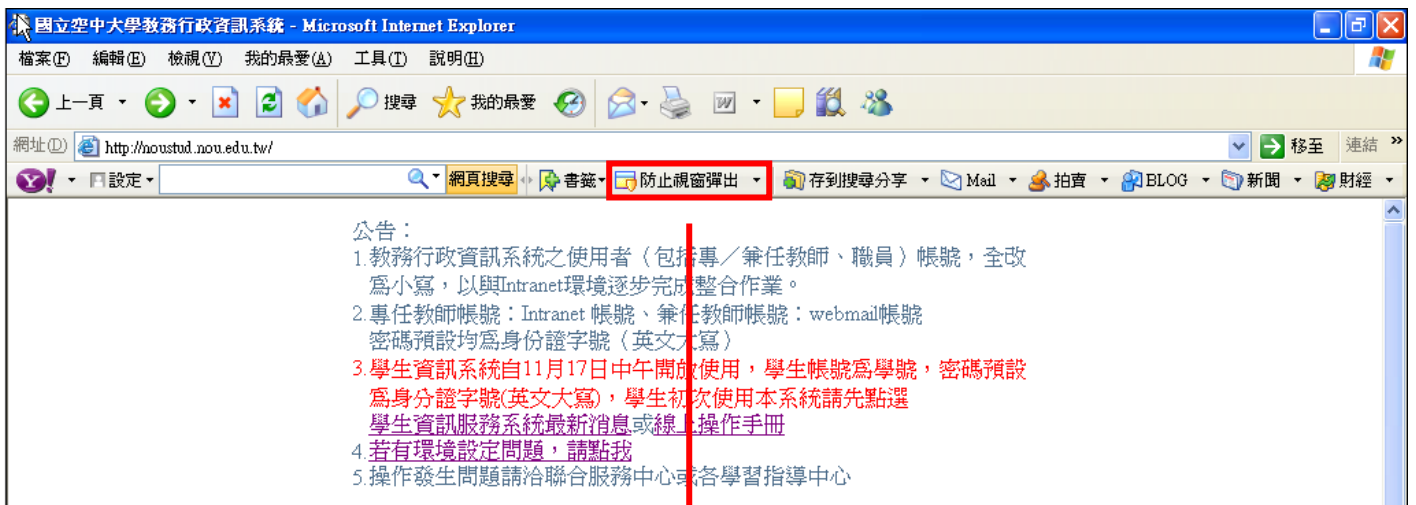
國立空中大學教務行政資訊系統 - Microsoft Internet Explorer

檔案(F) 編輯(E) 檢視(V) 我的最愛(A) 工具(T) 說明(H)

上一頁 搜尋 我的最愛

網址(D) http://noustud.nou.edu.tw/ 移至 連結

設定 網頁搜尋 書籤 防止視窗彈出 存到搜尋分享 Mail 拍賣 BLOG 新聞 財經

公告：
1.教務行政資訊系統之使用者（包括專／兼任教師、職員）帳號，全改爲小寫，以與Intranet環境逐步完成整合作業。
2.專任教師帳號：Intranet 帳號、兼任教師帳號：webmail帳號 密碼預設均爲身份證字號（英文大寫）
3.學生資訊系統自11月17日中午開放使用，學生帳號爲學號，密碼預設爲身分證字號(英文大寫)，學生初次使用本系統請先點選 學生資訊服務系統最新消息或線上操作手冊
4.若有環境設定問題，請點我
5.操作發生問題請洽聯合服務中心或各學習指導中心